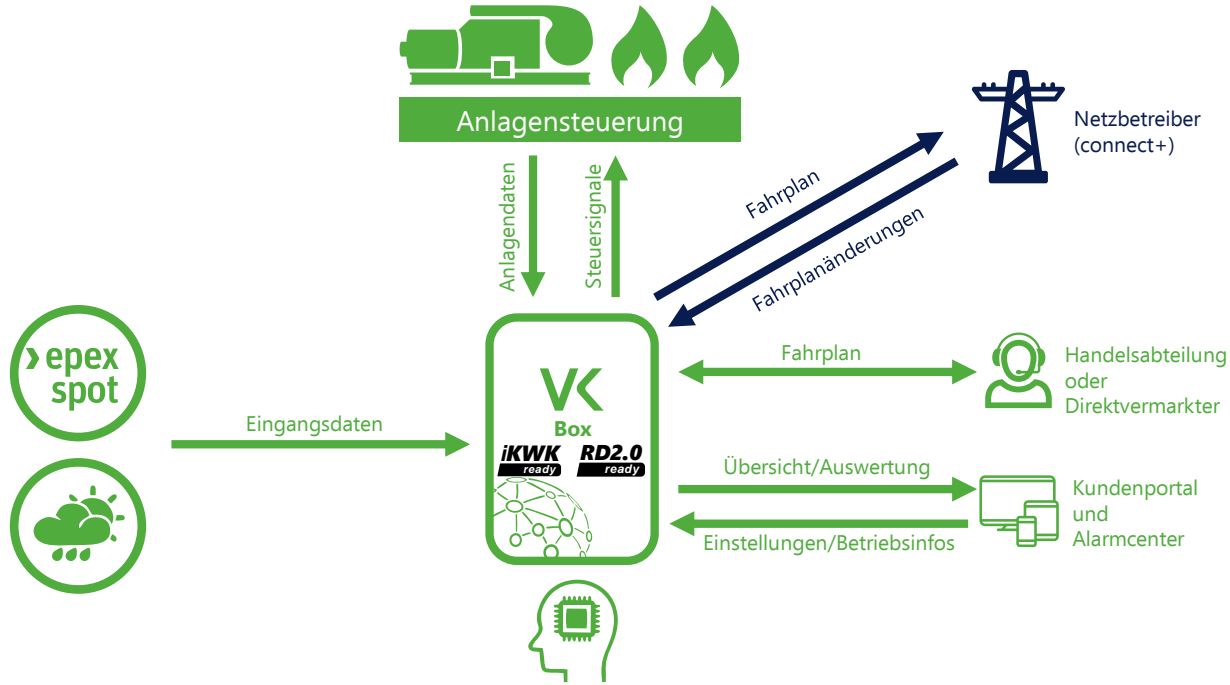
Anlagensteuerung

Anlagendaten

Steuersignale

Fahrplan

Fahrplanänderungen

Netzbetreiber (connect+)

epex spot

Eingangsdaten

VK Box

iKWK ready

RD2.0 ready

Fahrplan

Handelsabteilung oder Direktvermarkter

Übersicht/Auswertung

Einstellungen/Betriebsinfos

Kundenportal und Alarmcenter